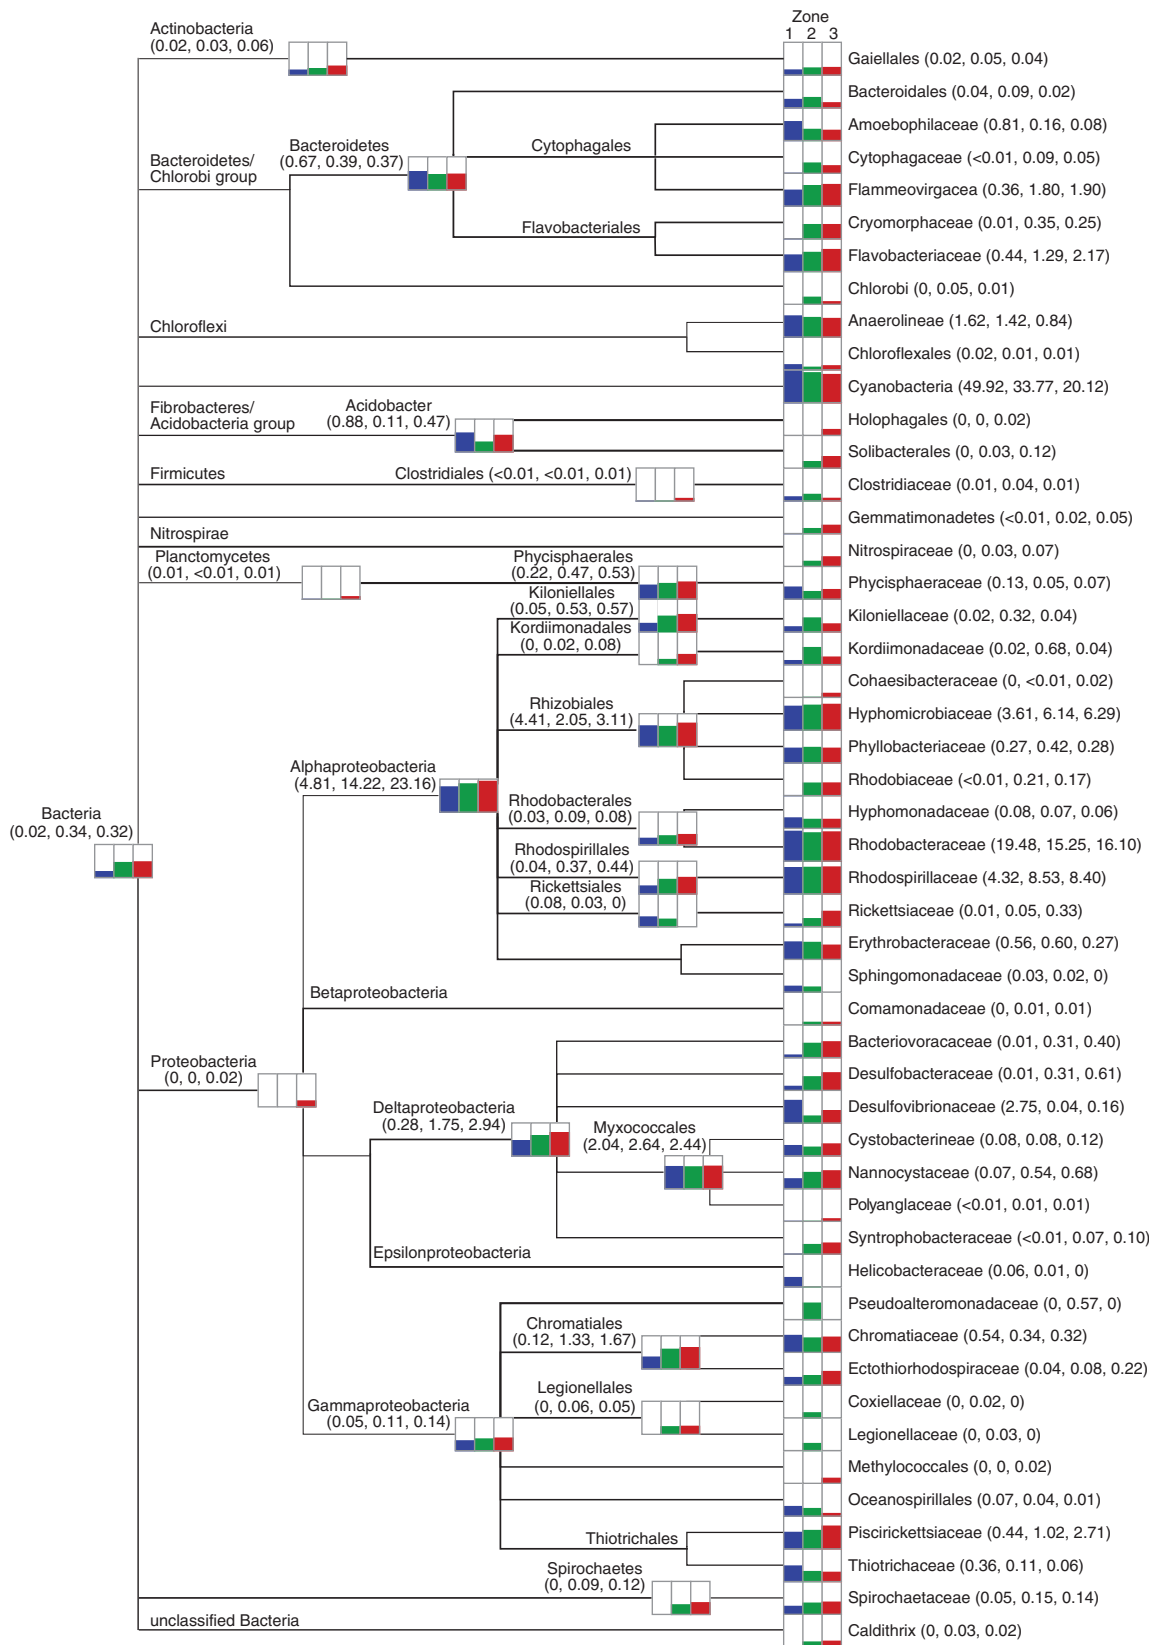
Zone
1 2 3

Actinobacteria
(0.02, 0.03, 0.06)

Bacteroidetes/
Chlorobi group

Bacteroidetes
(0.67, 0.39, 0.37)

Cytophagales

Flavobacteriales

Chloroflexi

Fibrobacteres/
Acidobacteria group

Acidobacter
(0.88, 0.11, 0.47)

Firmicutes

Clostridiales (<0.01, <0.01, 0.01)

Nitrospirae

Planctomycetes
(0.01, <0.01, 0.01)

Phycisphaerales
(0.22, 0.47, 0.53)

Kiloniellales
(0.05, 0.53, 0.57)

Kordiimonadales
(0, 0.02, 0.08)

Rhizobiales
(4.41, 2.05, 3.11)

Alphaproteobacteria
(4.81, 14.22, 23.16)

Bacteria
(0.02, 0.34, 0.32)

Rhodobacterales
(0.03, 0.09, 0.08)

Rhodospirillales
(0.04, 0.37, 0.44)

Rickettsiales
(0.08, 0.03, 0)

Betaproteobacteria

Proteobacteria
(0, 0, 0.02)

Deltaproteobacteria
(0.28, 1.75, 2.94)

Myxococcales
(2.04, 2.64, 2.44)

Epsilonproteobacteria

Chromatiales
(0.12, 1.33, 1.67)

Legionellales
(0, 0.06, 0.05)

Gammaproteobacteria
(0.05, 0.11, 0.14)

Thiotrichales

Spirochaetes
(0, 0.09, 0.12)

unclassified Bacteria

Gaiellales (0.02, 0.05, 0.04)
Bacteroidales (0.04, 0.09, 0.02)
Amoebophilaceae (0.81, 0.16, 0.08)
Cytophagaceae (<0.01, 0.09, 0.05)
Flammeovirgacea (0.36, 1.80, 1.90)
Cryomorphaceae (0.01, 0.35, 0.25)
Flavobacteriaceae (0.44, 1.29, 2.17)
Chlorobi (0, 0.05, 0.01)
Anaerolineae (1.62, 1.42, 0.84)
Chloroflexales (0.02, 0.01, 0.01)
Cyanobacteria (49.92, 33.77, 20.12)
Holophagales (0, 0, 0.02)
Solibacterales (0, 0.03, 0.12)
Clostridiaceae (0.01, 0.04, 0.01)
Gemmatimonadetes (<0.01, 0.02, 0.05)
Nitrospiraceae (0, 0.03, 0.07)
Phycisphaeraceae (0.13, 0.05, 0.07)
Kiloniellaceae (0.02, 0.32, 0.04)
Kordiimonadaceae (0.02, 0.68, 0.04)
Cohaesibacteraceae (0, <0.01, 0.02)
Hyphomicrobiaceae (3.61, 6.14, 6.29)
Phyllobacteriaceae (0.27, 0.42, 0.28)
Rhodobiaceae (<0.01, 0.21, 0.17)
Hyphomonadaceae (0.08, 0.07, 0.06)
Rhodobacteraceae (19.48, 15.25, 16.10)
Rhodospirillaceae (4.32, 8.53, 8.40)
Rickettsiaceae (0.01, 0.05, 0.33)
Erythrobacteraceae (0.56, 0.60, 0.27)
Sphingomonadaceae (0.03, 0.02, 0)
Comamonadaceae (0, 0.01, 0.01)
Bacteriovoracaceae (0.01, 0.31, 0.40)
Desulfobacteraceae (0.01, 0.31, 0.61)
Desulfovibrionaceae (2.75, 0.04, 0.16)
Cystobacterineae (0.08, 0.08, 0.12)
Nannocystaceae (0.07, 0.54, 0.68)
Polyanglaceae (<0.01, 0.01, 0.01)
Syntrophobacteraceae (<0.01, 0.07, 0.10)
Helicobacteraceae (0.06, 0.01, 0)
Pseudoalteromonadaceae (0, 0.57, 0)
Chromatiaceae (0.54, 0.34, 0.32)
Ectothiorhodospiraceae (0.04, 0.08, 0.22)
Coxiellaceae (0, 0.02, 0)
Legionellaceae (0, 0.03, 0)
Methylococcales (0, 0, 0.02)
Oceanospirillales (0.07, 0.04, 0.01)
Piscirickettsiaceae (0.44, 1.02, 2.71)
Thiotrichaceae (0.36, 0.11, 0.06)
Spirochaetaceae (0.05, 0.15, 0.14)
Caldithrix (0, 0.03, 0.02)